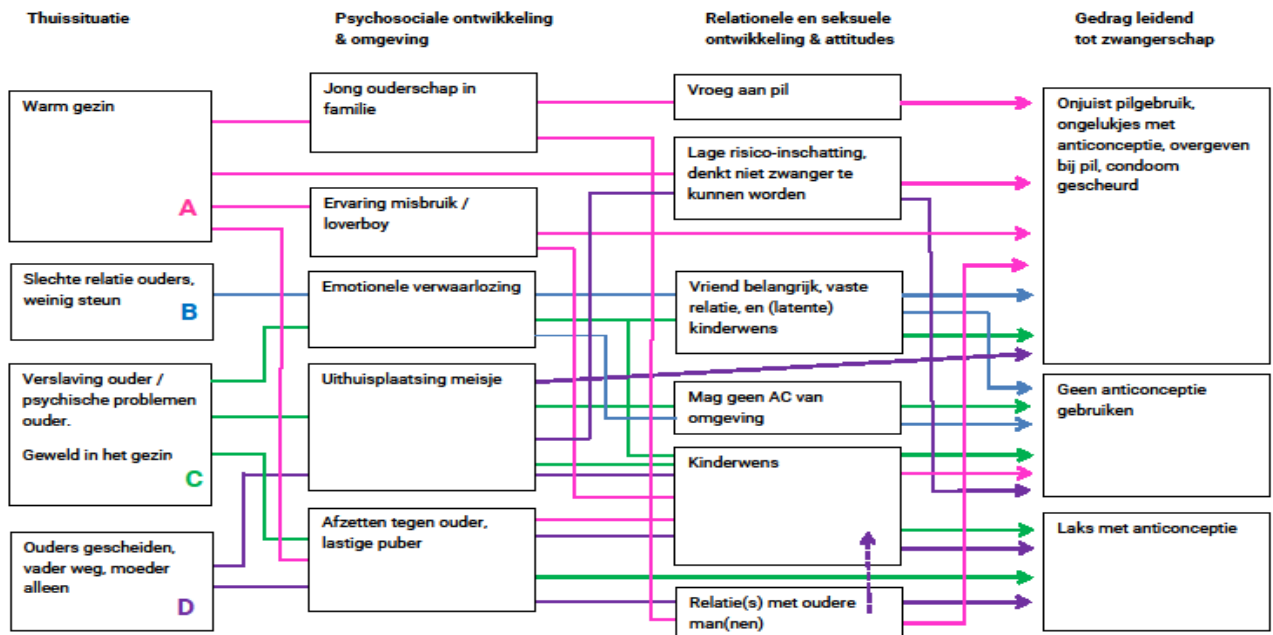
Thuissituatie

Psychosociale ontwikkeling & omgeving

Relationele en seksuele ontwikkeling & attitudes

Gedrag leidend tot zwangerschap

Warm gezin

A

Slechte relatie ouders, weinig steun

B

Verslaving ouder / psychische problemen ouder.

Geweld in het gezin

C

Ouders gescheiden, vader weg, moeder alleen

D

Jong ouderschap in familie

Ervaring misbruik / loverboy

Emotionele verwaarlozing

Uithuisplaatsing meisje

Afzetten tegen ouder, lastige puber

Vroeg aan pil

Lage risico-inschatting, denkt niet zwanger te kunnen worden

Vriend belangrijk, vaste relatie, en (latente) kinderwens

Mag geen AC van omgeving

Kinderwens

Relatie(s) met oudere man(nen)

Onjuist pilgebruik, ongelukjes met anticonceptie, overgeven bij pil, condoom gescheurd

Geen anticonceptie gebruiken

Laks met anticonceptie